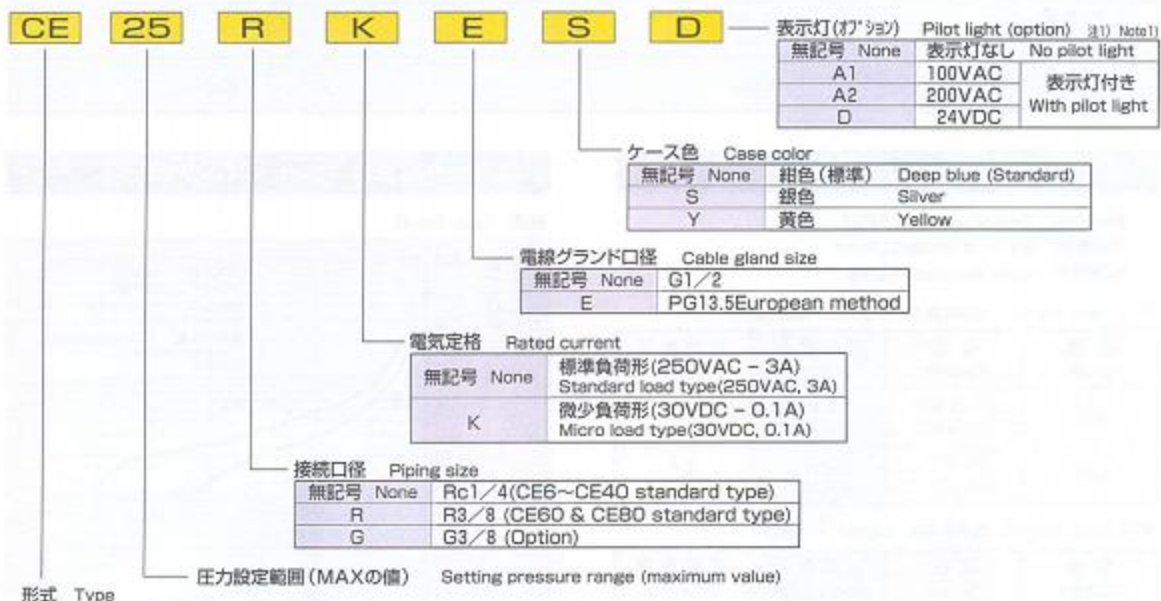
CE 25 R K E S D

表示灯(オプション) Pilot light (option) 注1) Note1)

| 無記号 None | 表示灯なし No pilot light | |
|---|---|---|
| A1 | 100VAC | 表示灯付き With pilot light |
| A2 | 200VAC | |
| D | 24VDC | |

ケース色 Case color

| 無記号 None | 紺色(標準) Deep blue (Standard) |
|---|---|
| S | 銀色 Silver |
| Y | 黄色 Yellow |

電線グランド口径 Cable gland size

| 無記号 None | G1/2 |
|---|---|
| E | PG13.5European method |

電気定格 Rated current

| 無記号 None | 標準負荷形(250VAC – 3A) Standard load type(250VAC, 3A) |
|---|---|
| K | 微少負荷形(30VDC – 0.1A) Micro load type(30VDC, 0.1A) |

接続口径 Piping size

| 無記号 None | Rc1/4(CE6~CE40 standard type) |
|---|---|
| R | R3/8 (CE60 & CE80 standard type) |
| G | G3/8 (Option) |

圧力設定範囲(MAXの値) Setting pressure range (maximum value)

形式 Type